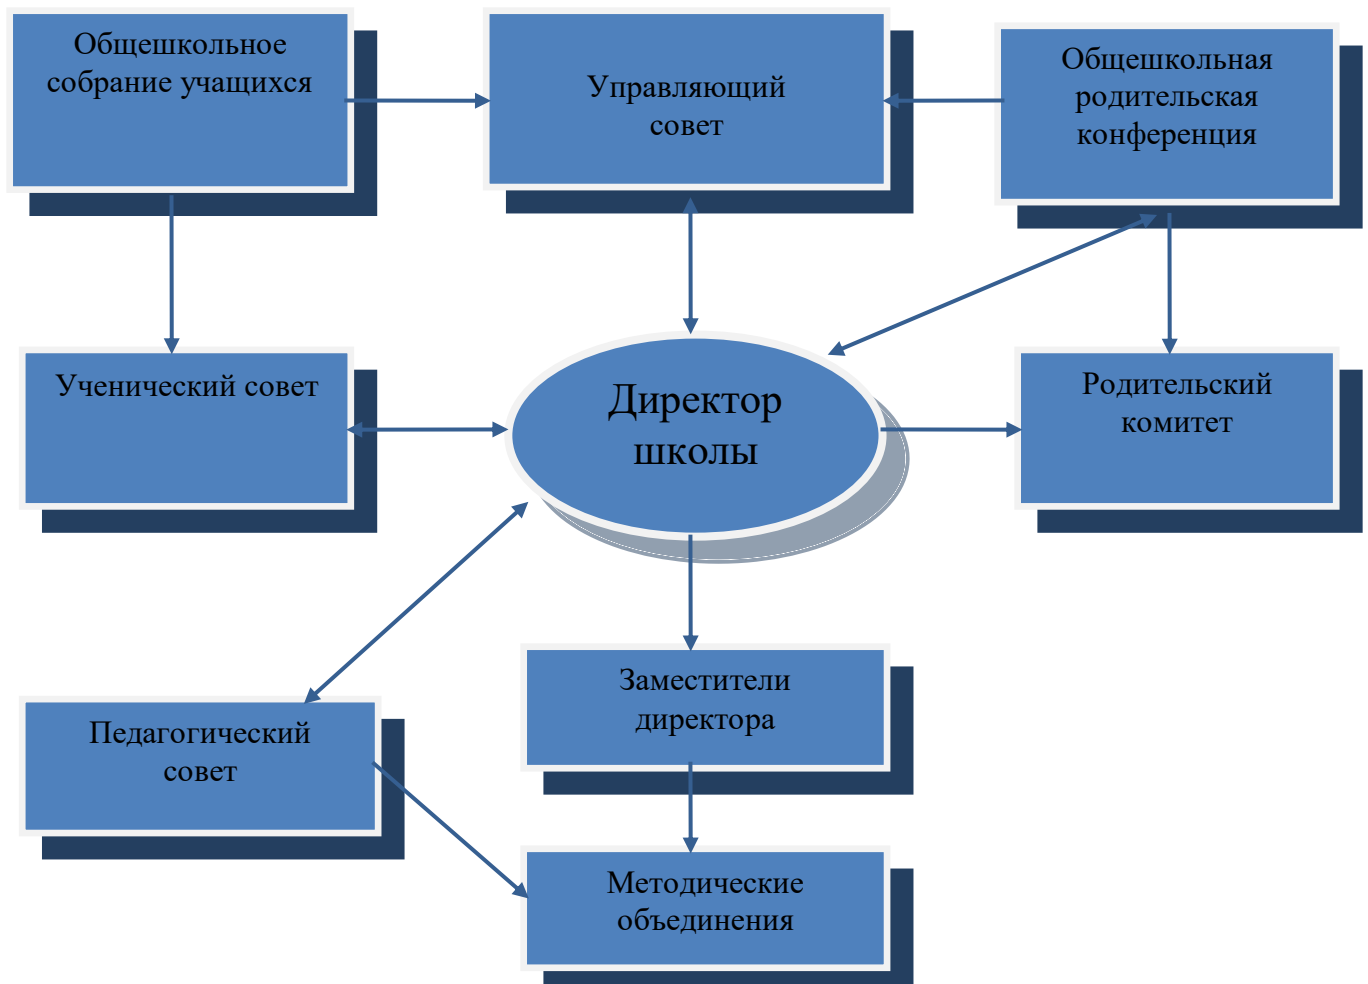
Общешкольное собрание учащихся

Управляющий совет

Общешкольная родительская конференция

Ученический совет

Директор школы

Родительский комитет

Заместители директора

Педагогический совет

Методические объединения